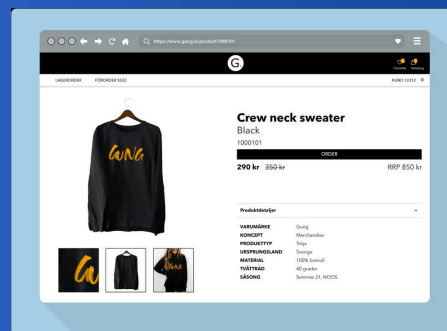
https://www.gung.io/product/1000101

G

Favoriter Varukorg

LAGERORDER FÖRORDER SS22

KUND 12312

Crew neck sweater
Black
1000101

ORDER

290 kr ~~350 kr~~ RRP 850 kr

Gung

Produktdetaljer

| | |
|---|---|
| VARUMÄRKE | Gung |
| KONCEPT | Merchandise |
| PRODUKTTYP | Tröja |
| URSPRUNGSLAND | Sverige |
| MATERIAL | 100% bomull |
| TVÄTTRÅD | 40 grader |
| SÄSONG | Sommar 21, NOOS |